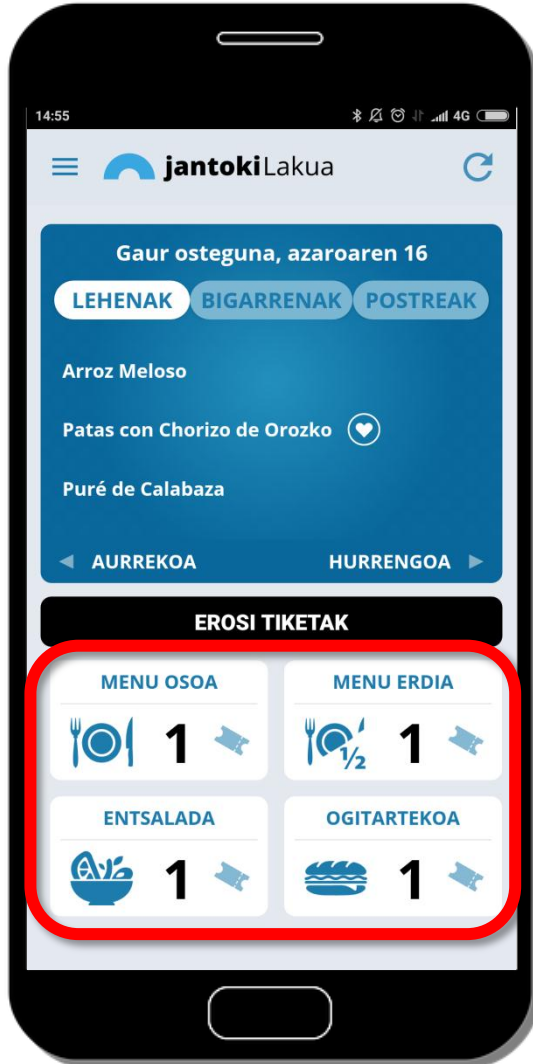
14:55

4G

jantokiLakua

Gaur osteguna, azaroaren 16

LEHENAK BIGARRENAK POSTREAK

Arroz Meloso

Patas con Chorizo de Orozko

Puré de Calabaza

◄ AURREKOA HURRENGOA ►

EROSI TIKETAK

MENU OSOA
1

MENU ERDIA
$\frac{1}{2}$
1

ENTSALADA
1

OGITARTEKOA
1